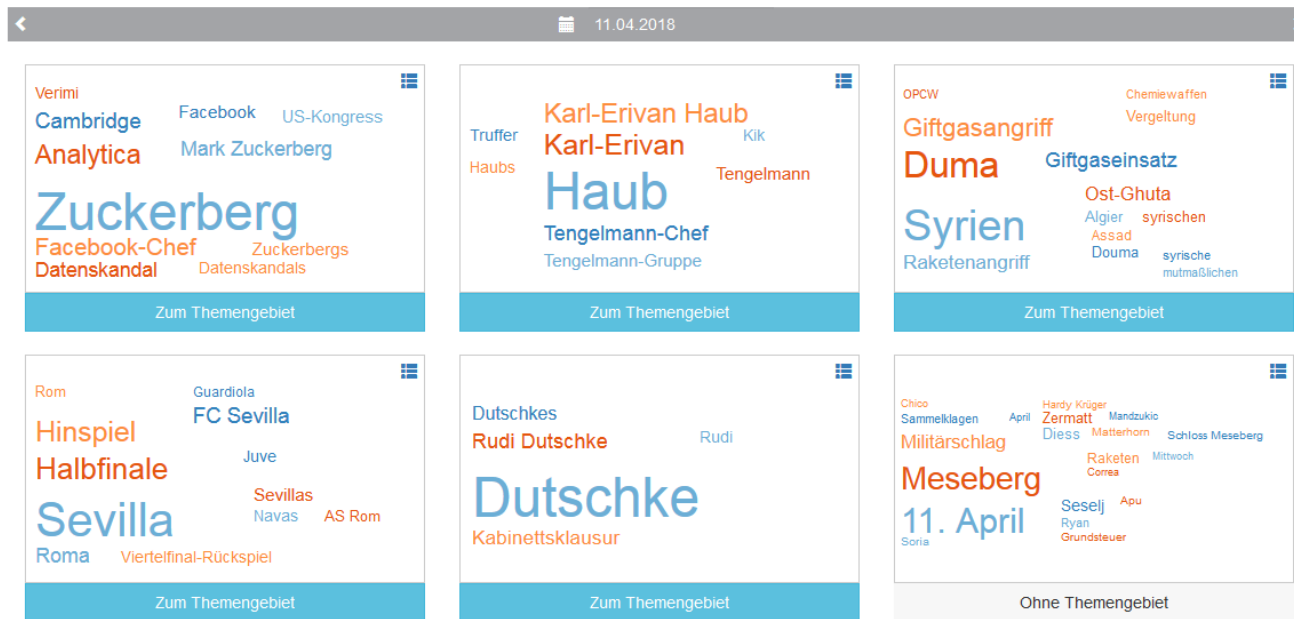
11.04.2018

Verimi
Facebook
US-Kongress
Cambridge
Analytica
Mark Zuckerberg
Zuckerberg
Facebook-Chef
Zuckerbergs
Datenskandal
Datenskandals

Zum Themengebiet

Karl-Erivan Haub
Truffer
Kik
Karl-Erivan
Haubs
Tengelmann
Haub
Tengelmann-Chef
Tengelmann-Gruppe

Zum Themengebiet

OPCW
Chemiewaffen
Vergeltung
Giftgasangriff
Duma
Giftgaseinsatz
Ost-Ghuta
Syrien
Algier
syrischen
Assad
Douma
syrische
Raketenangriff
mutmaßlichen

Zum Themengebiet

Rom
Guardiola
FC Sevilla
Hinspiel
Halbfinale
Juve
Sevillas
Sevilla
Navas
AS Rom
Roma
Viertelfinal-Rückspiel

Zum Themengebiet

Dutschkes
Rudi Dutschke
Rudi
Dutschke
Kabinettsklausur

Zum Themengebiet

Chico
Hardy Krüger
Sammelklagen
April
Zermatt
Mandzukic
Militärschlag
Diess
Matterhorn
Schloss Meseberg
Raketen
Mittwoch
Correa
Meseberg
Apu
Seselj
11. April
Ryan
Grundsteuer
Soria

Ohne Themengebiet